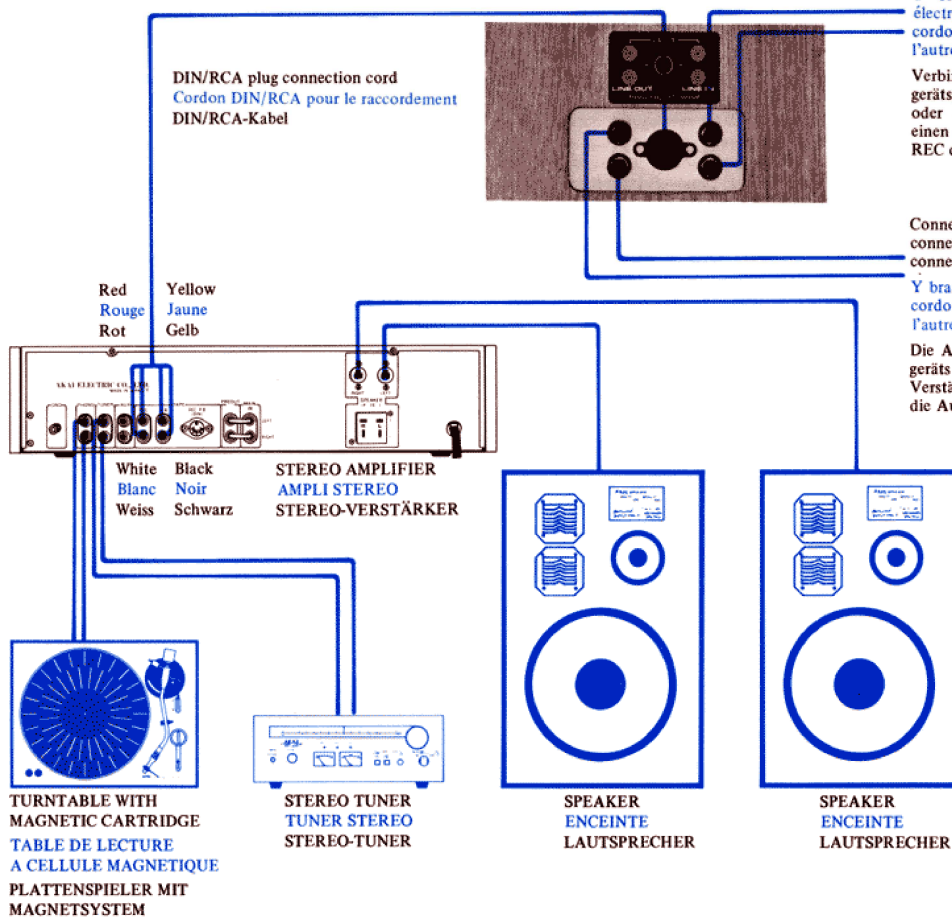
électr
cordo
l'autre

Verbi
geräts
oder
einen
REC

DIN/RCA plug connection cord
Cordon DIN/RCA pour le raccordement
DIN/RCA-Kabel

LINE OUT
LINE IN

Conn
conne
conne

Y bra
cordo
l'autre

Die A
geräts
Verstä
die Au

Red
Rouge
Rot

Yellow
Jaune
Gelb

AKAI ELECTRIC CO., LTD.

White
Blanc
Weiss

Black
Noir
Schwarz

STEREO AMPLIFIER
AMPLI STEREO
STEREO-VERSTÄRKER

TURNTABLE WITH MAGNETIC CARTRIDGE
TABLE DE LECTURE A CELLULE MAGNETIQUE
PLATTENSPIELER MIT MAGNETSYSTEM

STEREO TUNER
TUNER STEREO
STEREO-TUNER

SPEAKER
ENCEINTE
LAUTSPRECHER

SPEAKER
ENCEINTE
LAUTSPRECHER